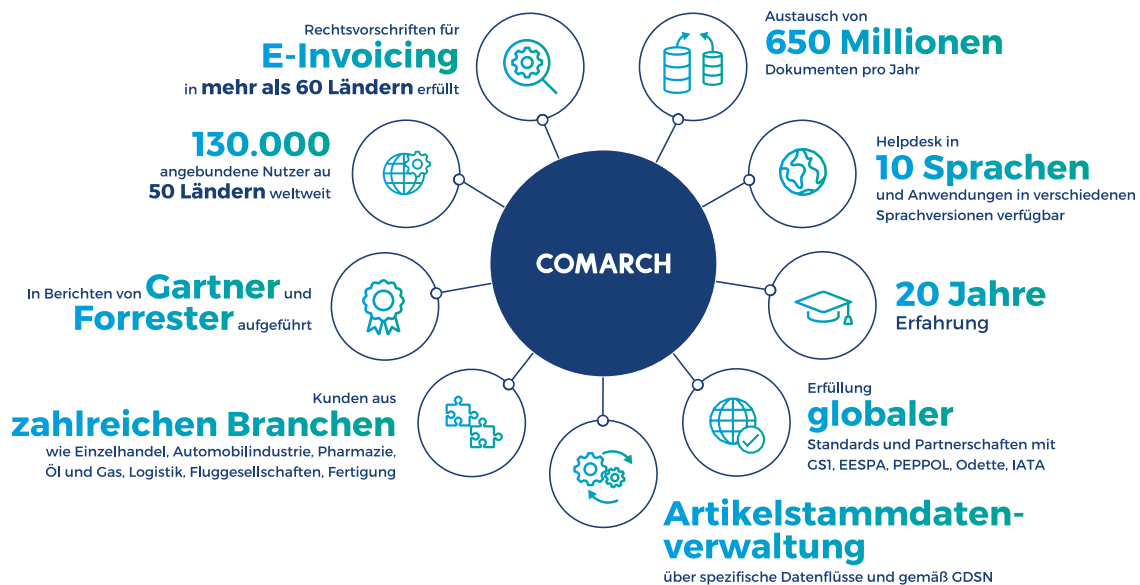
Rechtsvorschriften für
E-Invoicing
in mehr als 60 Ländern erfüllt

Austausch von
650 Millionen
Dokumenten pro Jahr

130.000
angebundene Nutzer au
50 Ländern weltweit

Helpdesk in
10 Sprachen
und Anwendungen in verschiedenen Sprachversionen verfügbar

COMARCH

In Berichten von Gartner und
Forrester aufgeführt

20 Jahre
Erfahrung

Kunden aus
zahlreichen Branchen
wie Einzelhandel, Automobilindustrie, Pharmazie, Öl und Gas, Logistik, Fluggesellschaften, Fertigung

Erfüllung
globaler
Standards und Partnerschaften mit GS1, EESPA, PEPPOL, Odette, IATA

Artikelstammdatenverwaltung
über spezifische Datenflüsse und gemäß GDSN